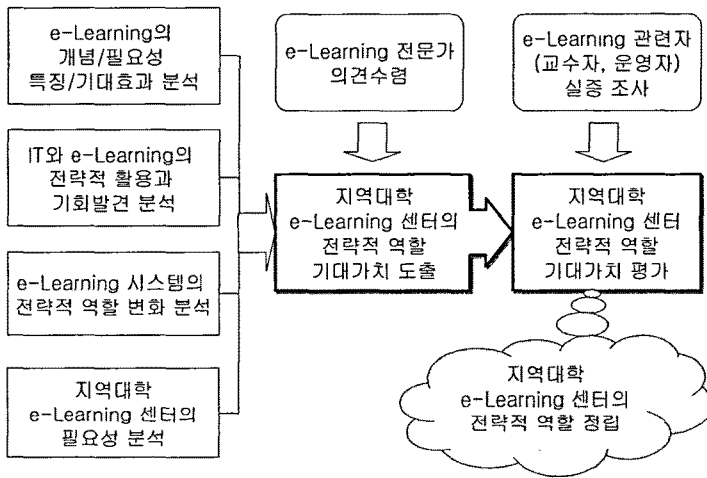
e-Learning의 개념/필요성 특징/기대효과 분석

IT와 e-Learning의 전략적 활용과 기회발견 분석

e-Learning 시스템의 전략적 역할 변화 분석

지역대학 e-Learning 센터의 필요성 분석

e-Learning 전문가 의견수렴

지역대학 e-Learning 센터의 전략적 역할 기대가치 도출

e-Learning 관련자 (교수자, 운영자) 실증 조사

지역대학 e-Learning 센터 전략적 역할 기대가치 평가

지역대학 e-Learning 센터의 전략적 역할 정립